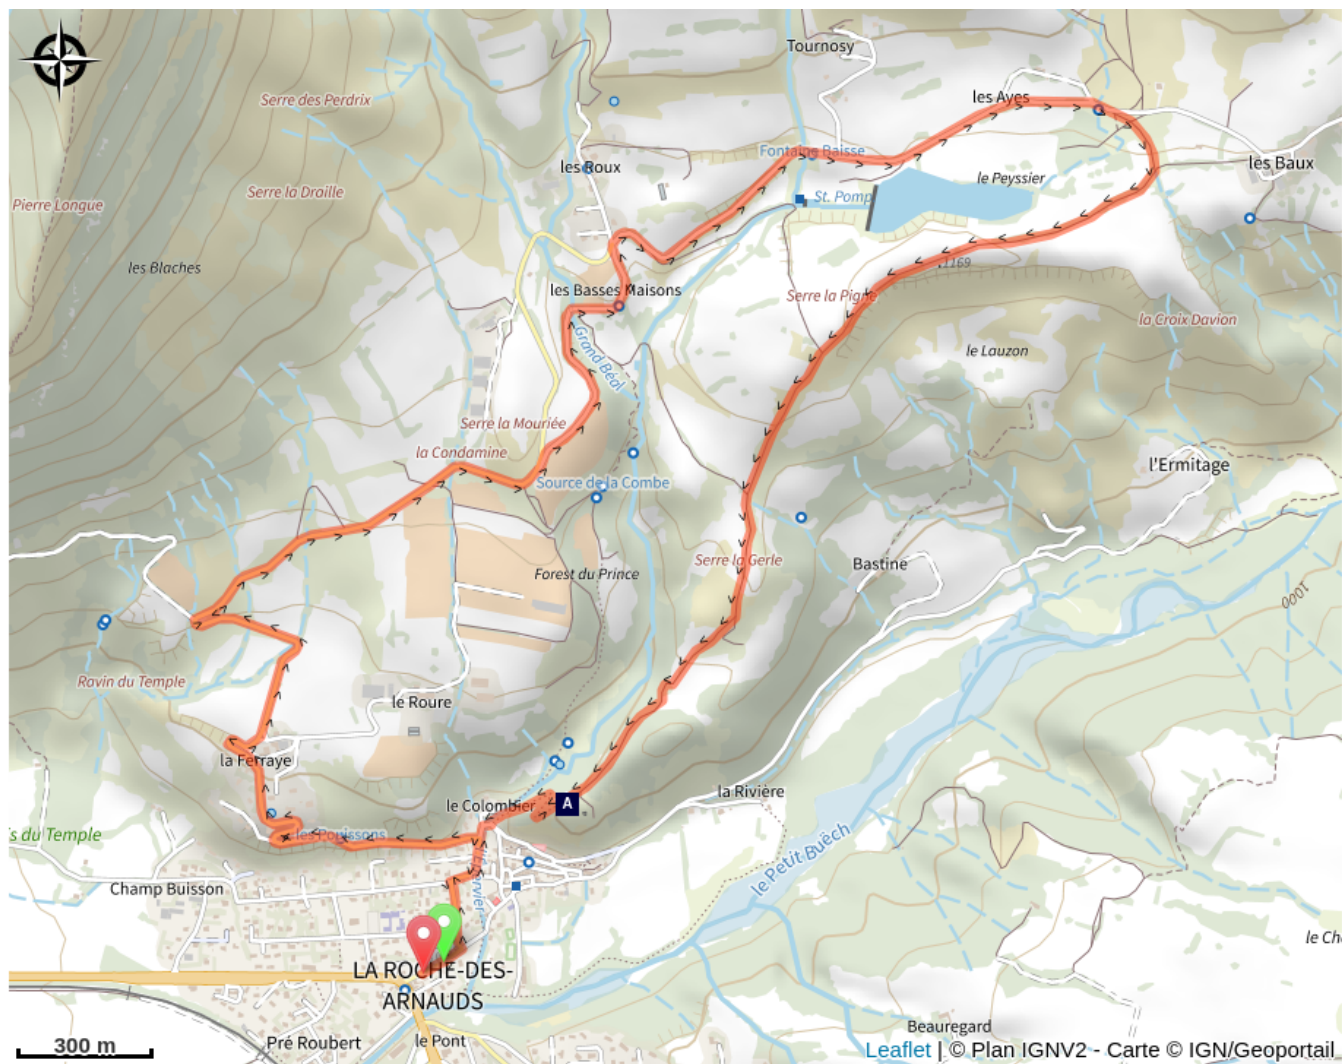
Tournosy
Serre des Perdrix
les Ayes
les Roux
Fontaine Baisse
les Baux
le Peyssier
Pierre Longue
Serre la Droille
St. Pomp
les Blaches
1169
les Basses Maisons
Serre la Pigne
la Croix Davion
Grand Béal
le Lauzon
Serre la Mouriée
la Condamine
l'Ermitage
Source de la Combe
Forest du Prince
Serre la Gerle
Bastine
1000
Ravin du Temple
le Roure
la Ferraye
A
le Colombier
la Rivière
s du Temple
les Poissons
le Petit Buëch
Champ Buisson
Torrent du Rivier
LA ROCHE-DES-ARNAUDS
le Ch
Beauregard
300 m
Pré Roubert
le Pont
Leaflet | © Plan IGNV2 - Carte © IGN/Geoportail